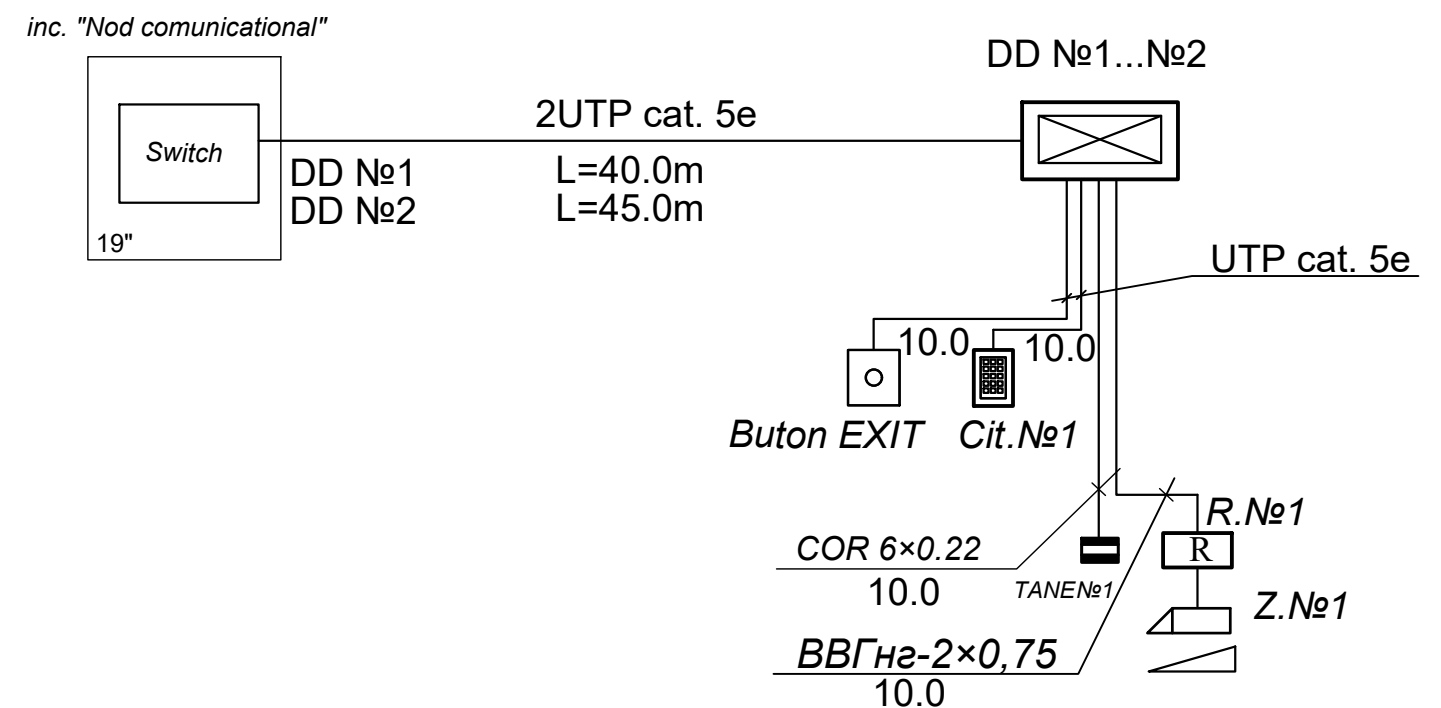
inc. "Nod comunicational"

DD №1...№2

Switch

19"

2UTP cat. 5e

DD №1
DD №2

L=40.0m
L=45.0m

UTP cat. 5e

10.0

10.0

Buton EXIT

Cit.№1

R.№1

R

COR 6×0.22

10.0

TANE№1

Z.№1

ВВГнг-2×0,75

10.0